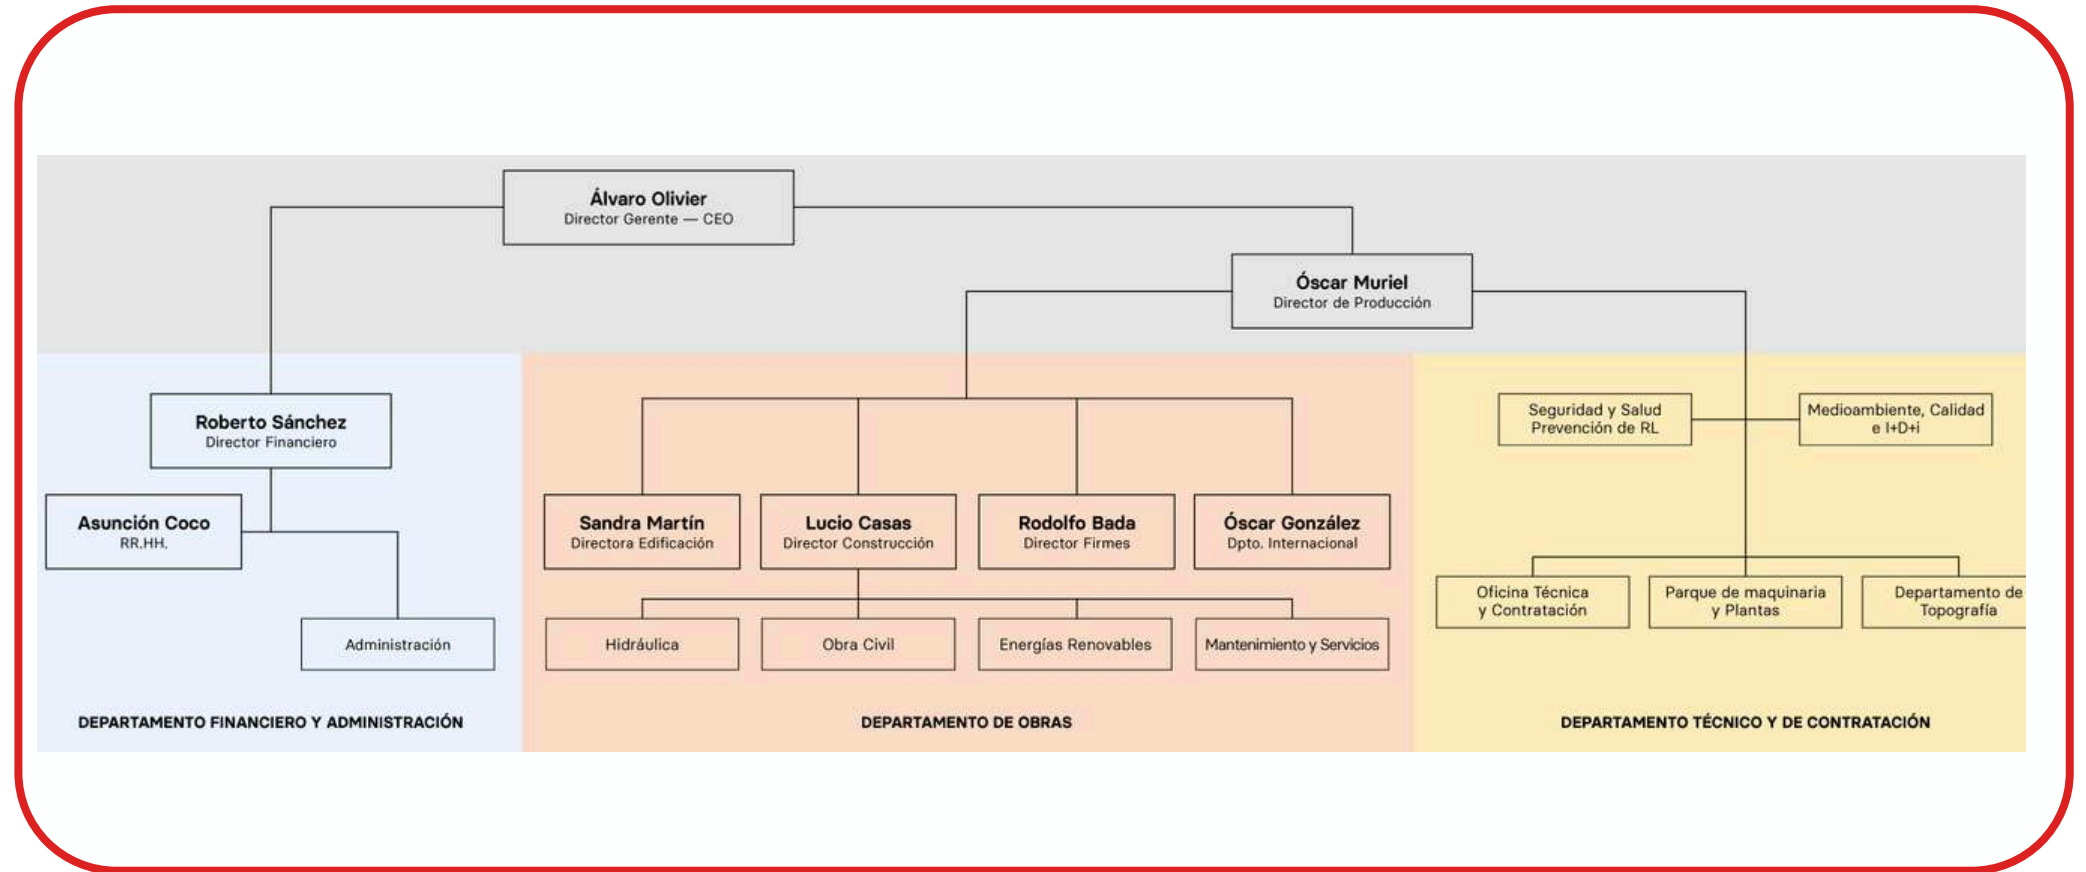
Álvaro Olivier
Director Gerente — CEO

Óscar Muriel
Director de Producción

Roberto Sánchez
Director Financiero

Asunción Coco
RR.HH.

Administración

DEPARTAMENTO FINANCIERO Y ADMINISTRACIÓN

Sandra Martín
Directora Edificación

Lucio Casas
Director Construcción

Rodolfo Bada
Director Firmes

Óscar González
Dpto. Internacional

Hidráulica

Obra Civil

Energías Renovables

Mantenimiento y Servicios

DEPARTAMENTO DE OBRAS

Seguridad y Salud
Prevención de RL

Medioambiente, Calidad e I+D+i

Oficina Técnica y Contratación

Parque de maquinaria y Plantas

Departamento de Topografía

DEPARTAMENTO TÉCNICO Y DE CONTRATACIÓN